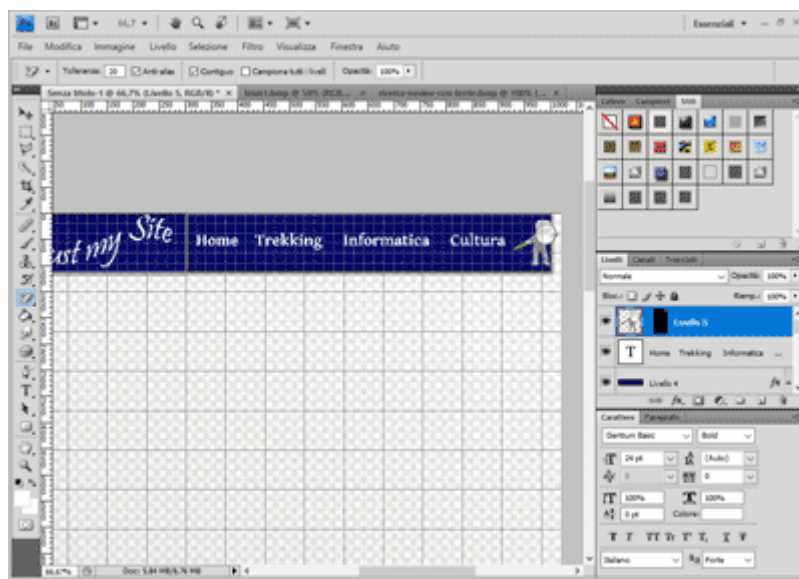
66,7 ▾

Essenziali ▾

File Modifica Immagine Livello Selezione Filtro Visualizza Finestra Aiuto

Tolleranza: 20 Anti-alias Contiguo Campiona tutti i livelli Opacità: 100%

Senza titolo-1 @ 66,7% (Livello 5, RGB/8) * ×

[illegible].bmp @ 50% (RGB... ×

ricerca-sezione-con-testo.bmp @ 100% (... ×

ast my Site

Home Trekking Informatica Cultura

Colore Campioni Stili

Livelli Canali Tracciati

Normale

Opacità: 100%

Blocca:

Riemp.: 100%

Livello 5

Home Trekking Informatica ...

Livello 4

Carattere Paragrafo

Gentium Basic

Bold

24 pt

(Auto)

0

100%

100%

0 pt

Colore:

Italiano

Forte

66,67%

Doc: 5,84 MB/6,76 MB